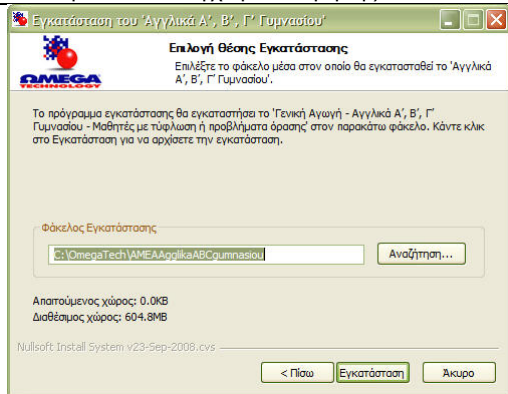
Εγκατάσταση του 'Αγγλικά Α', Β', Γ' Γυμνασίου'

OMEGA TECHNOLOGY

Επιλογή Θέσης Εγκατάστασης

Επιλέξτε το φάκελο μέσα στον οποίο θα εγκατασταθεί το 'Αγγλικά Α', Β', Γ' Γυμνασίου'.

Το πρόγραμμα εγκατάστασης θα εγκαστησεί το 'Γενική Αγωγή - Αγγλικά Α', Β', Γ' Γυμνασίου - Μαθητές με τύφλωση ή προβλήματα όρασης' στον παρακάτω φάκελο. Κάντε κλικ στο Εγκατάσταση για να αρχίσετε την εγκατάσταση.

Φάκελος Εγκατάστασης

C:\OmegaTech\AMEAAgglikaABCgumnasiou

Αναζήτηση...

Απαιτούμενος χώρος: 0.0KB
Διαθέσιμος χώρος: 604.8MB

Nullsoft Install System v23-Sep-2008.cvs

< Πίσω

Εγκατάσταση

Άκυρο